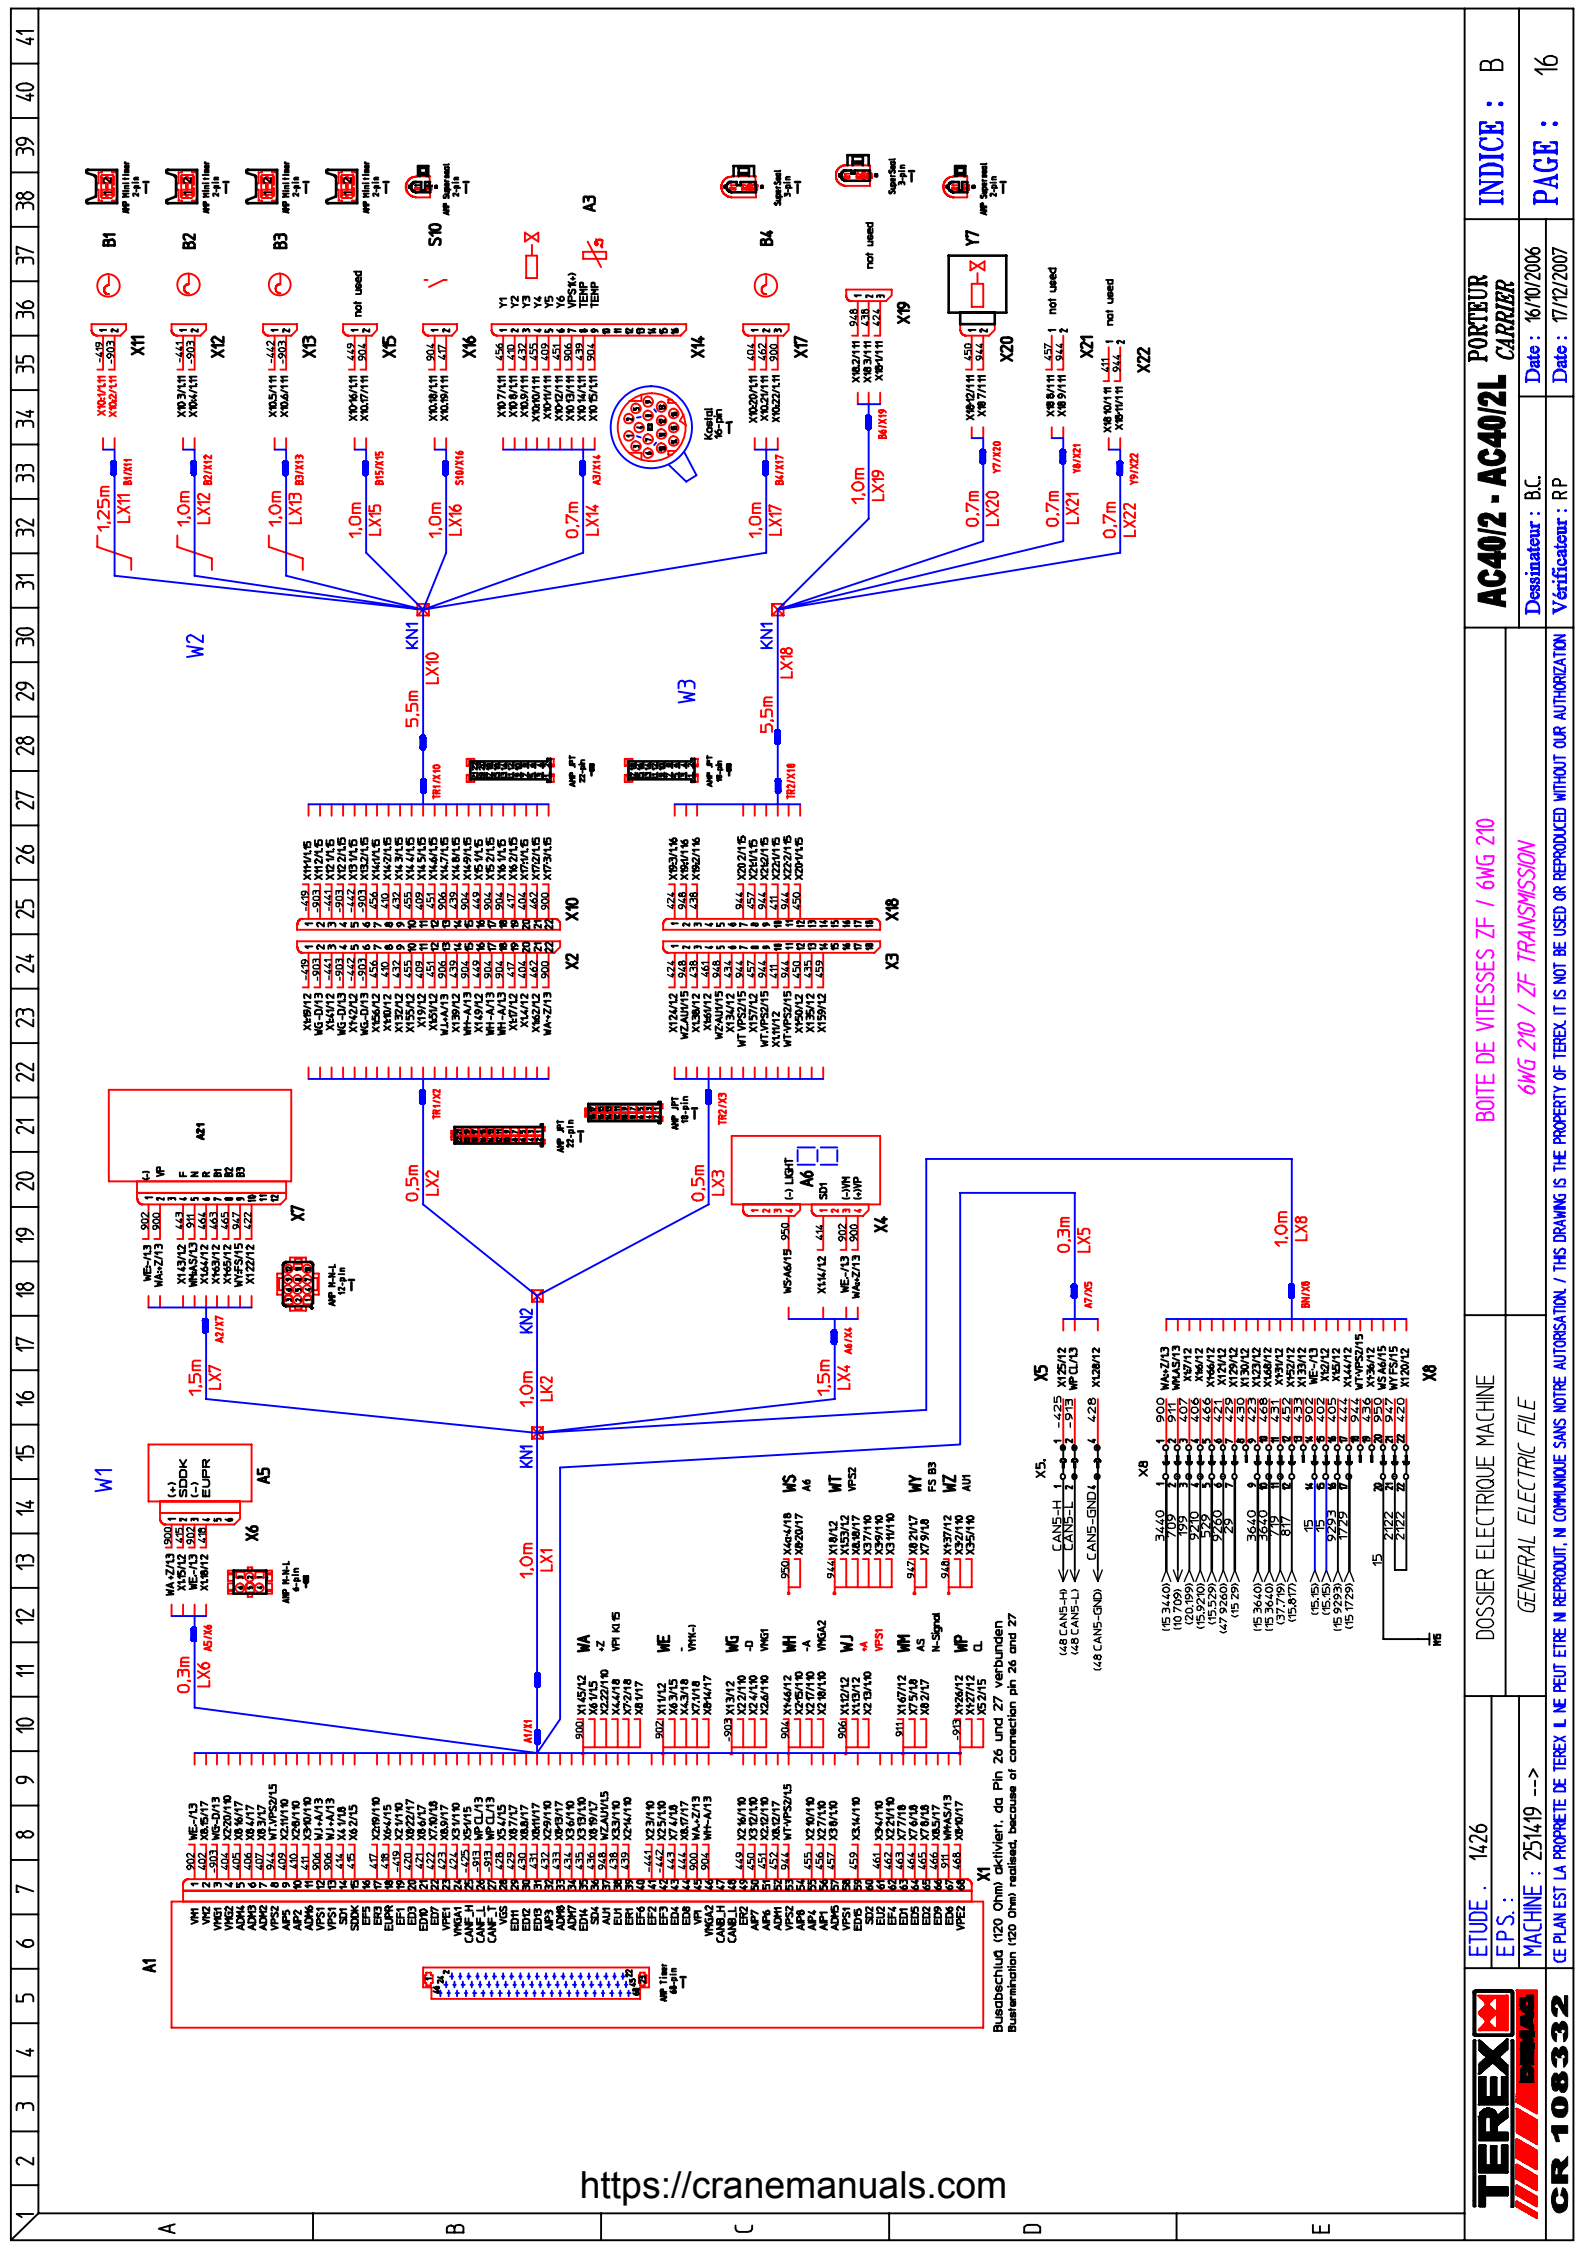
AC40/2 - AC40/2L PORTEUR CARRIER

INDICE : B

PAGE : 16

Dessinateur : B.C. Date : 16/10/2006

Vérificateur : RP Date : 17/12/2007

BOITE DE VITESSES ZF / 6WG 210

6WG 210 / ZF TRANSMISSION

DOSSIER ELECTRIQUE MACHINE

GENERAL ELECTRIC FILE

ETUDE : 1426

EPS :

MACHINE : 251419 -->

CE PLAN EST LA PROPRIETE DE TEREX. IL NE PEUT ETRE NI REPRODUIT, NI COMMUNIQUE SANS NOTRE AUTORISATION / THIS DRAWING IS THE PROPERTY OF TEREX. IT IS NOT BE USED OR REPRODUCED WITHOUT OUR AUTHORIZATION

TEREX DEMAG

CR 108332

W1 W2 W3

B1 B2 B3 S10 A3 B4 Y7

X11 X12 X13 X15 X16 X14 X17 X19 X20 X21 X22

not used not used not used not used

LX11 1,25m LX12 1,0m LX13 1,0m LX15 1,0m LX16 1,0m LX14 0,7m LX17 1,0m LX19 1,0m LX20 0,7m LX21 0,7m LX22 0,7m

KN1 LX10 5,5m KN1 LX18 5,5m

X10 X2 X18 X3

LX2 0,5m LX3 0,5m KN2

A21 X7 A6 X4

LX7 1,5m LX2 1,0m LX4 1,5m LX5 0,3m LX8 1,0m

X5 X8

A5 X6 LX6 0,3m LX1 1,0m KN1

A1 X1

Busabschluß (120 Ohm) aktiviert, da Pin 26 und 27 verbunden
Bustermination (120 Ohm) realised, because of connection pin 26 and 27

https://cranemanuals.com

A B C D E